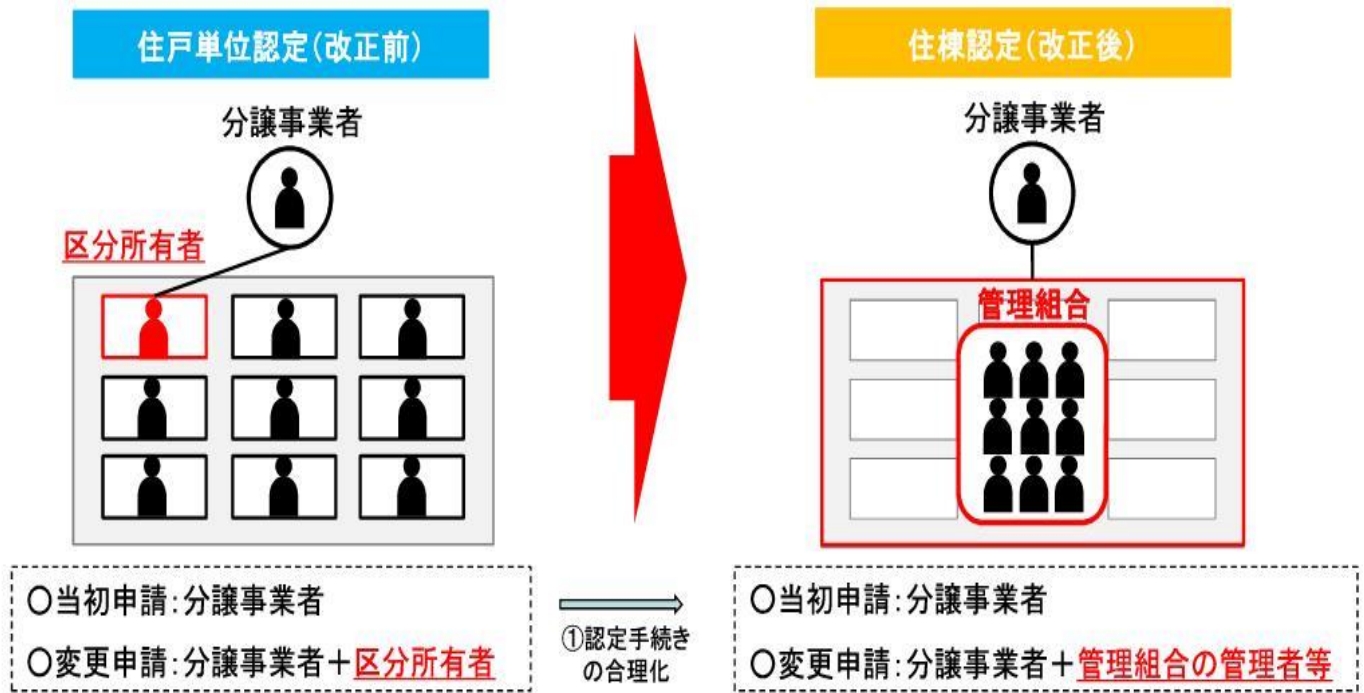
住戸単位認定(改正前)

分譲事業者

区分所有者

○当初申請:分譲事業者

○変更申請:分譲事業者+区分所有者

①認定手続きの合理化

住棟認定(改正後)

分譲事業者

管理組合

○当初申請:分譲事業者

○変更申請:分譲事業者+管理組合の管理者等